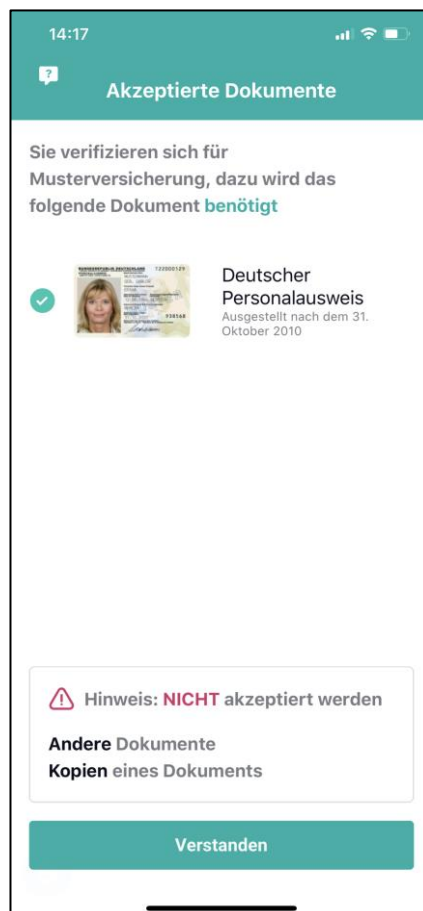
14:17

Akzeptierte Dokumente

Sie verifizieren sich für Musterversicherung, dazu wird das folgende Dokument benötigt

Deutscher Personalausweis
Ausgestellt nach dem 31. Oktober 2010

Hinweis: NICHT akzeptiert werden

Andere Dokumente
Kopien eines Dokuments

Verstanden